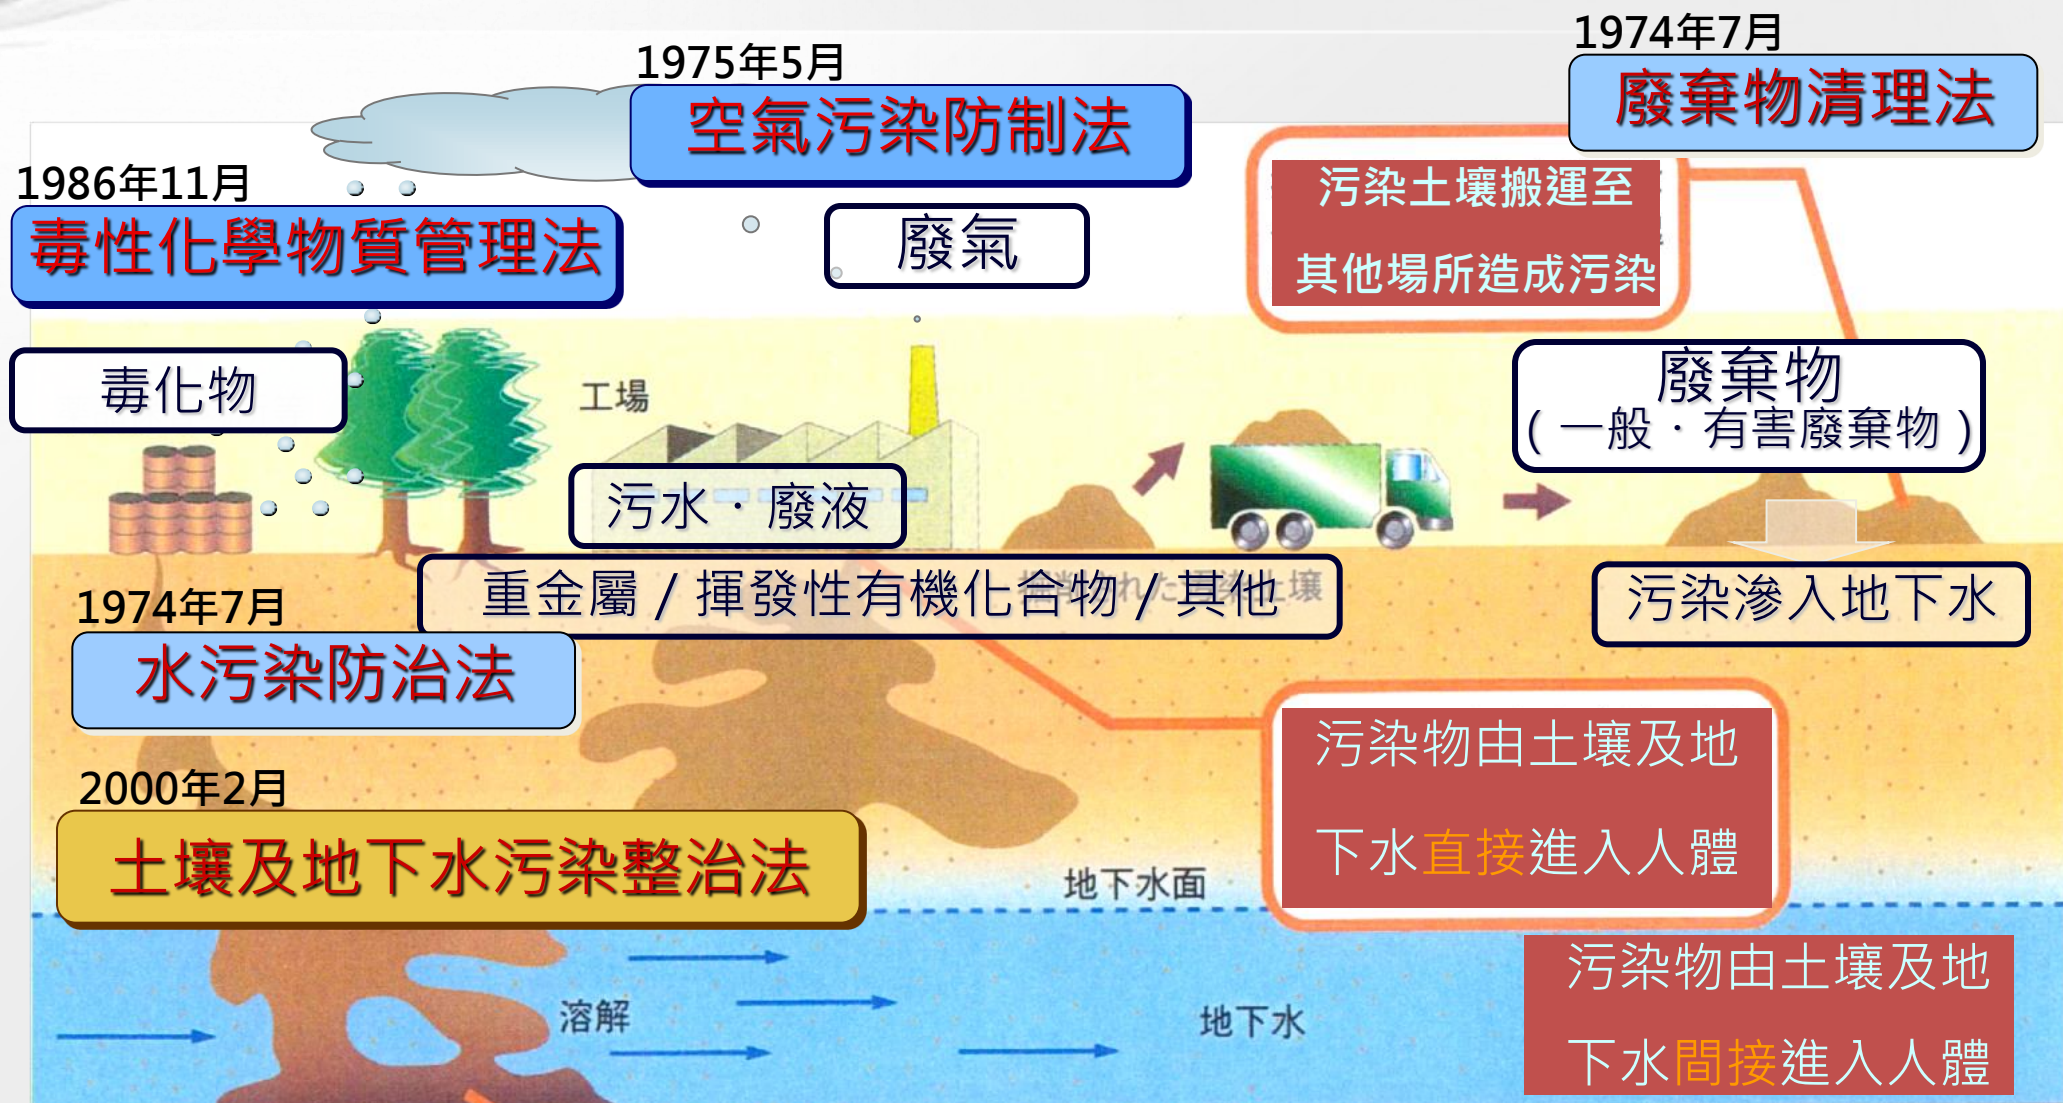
1975年5月
空氣污染防制法

1974年7月
廢棄物清理法

1986年11月
毒性化學物質管理法

廢氣

污染土壤搬運至
其他場所造成污染

毒化物

工場

廢棄物
(一般・有害廢棄物)

污水・廢液

重金屬 / 揮發性有機化合物 / 其他

污染滲入地下水

1974年7月
水污染防治法

污染物由土壤及地
下水直接進入人體

2000年2月
土壤及地下水污染整治法

地下水面

溶解

地下水

污染物由土壤及地
下水間接進入人體